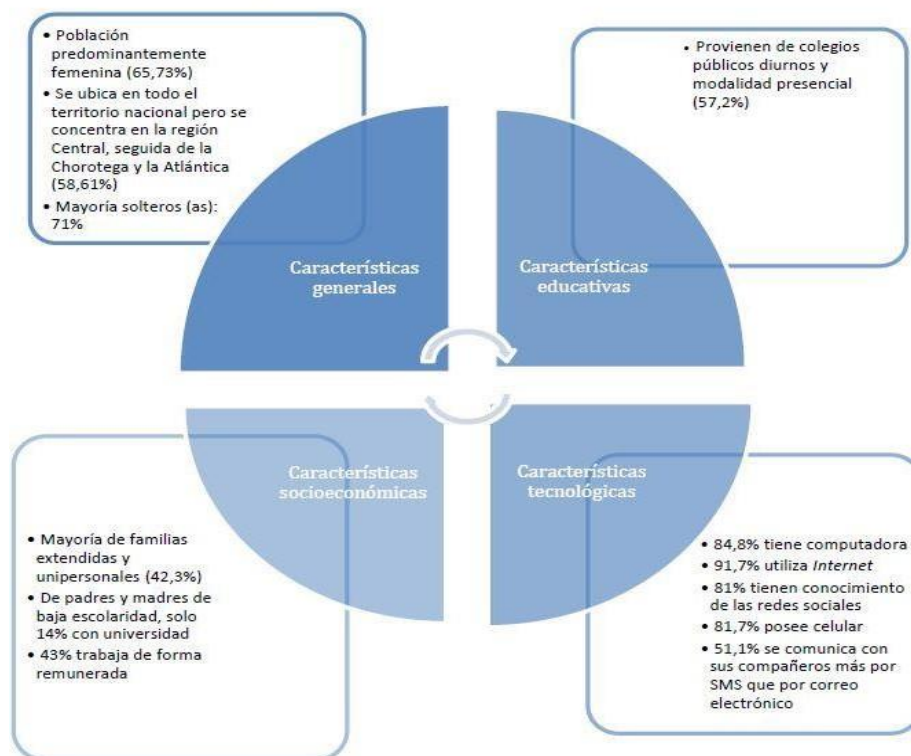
• Población predominantemente femenina (65,73%)
• Se ubica en todo el territorio nacional pero se concentra en la región Central, seguida de la Chorotega y la Atlántica (58,61%)
• Mayoría solteros (as): 71%

• Provienen de colegios públicos diurnos y modalidad presencial (57,2%)

Características generales

Características educativas

Características socioeconómicas

Características tecnológicas

• Mayoría de familias extendidas y unipersonales (42,3%)
• De padres y madres de baja escolaridad, solo 14% con universidad
• 43% trabaja de forma remunerada

• 84,8% tiene computadora
• 91,7% utiliza *Internet*
• 81% tienen conocimiento de las redes sociales
• 81,7% posee celular
• 51,1% se comunica con sus compañeros más por SMS que por correo electrónico